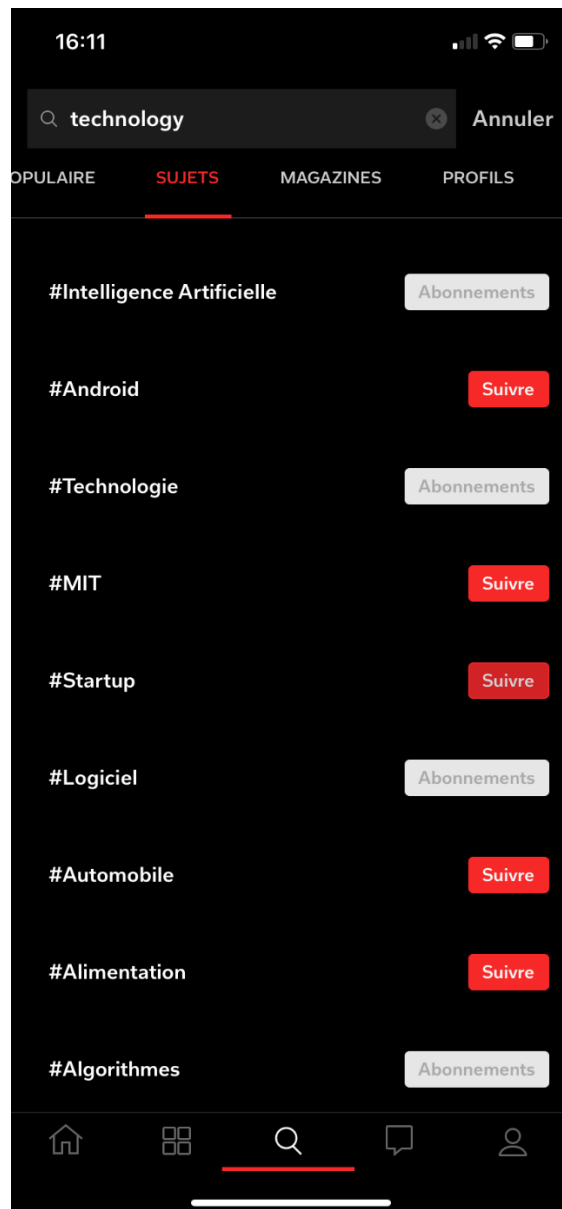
16:11

technology

Annuler

OPULAIRE SUJETS MAGAZINES PROFILS

#Intelligence Artificielle Abonnements

#Android Suivre

#Technologie Abonnements

#MIT Suivre

#Startup Suivre

#Logiciel Abonnements

#Automobile Suivre

#Alimentation Suivre

#Algorithmes Abonnements